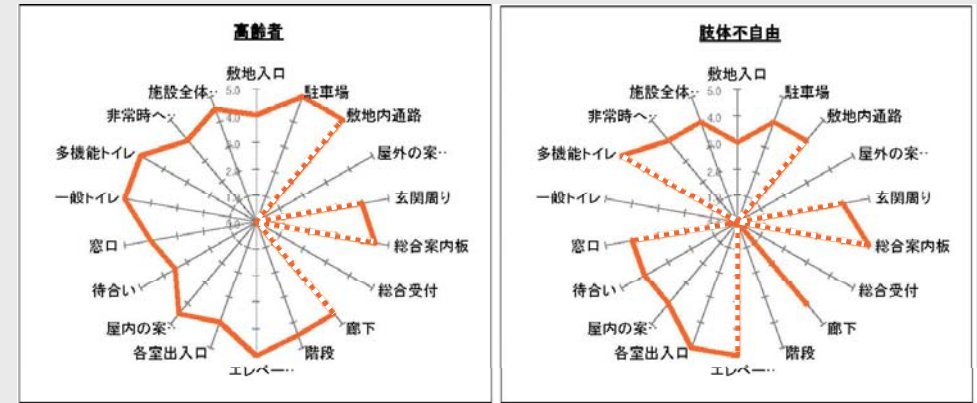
高齢者

敷地入口
駐車場
敷地内通路
屋外の案…
玄関周り
総合案内板
総合受付
廊下
階段
エレベー…
各室出入口
屋内の案…
待合い
窓口
一般トイレ
多機能トイレ
非常時へ…
施設全体…
5.0
4.0
3.0
2.0
1.0
0.0

肢体不自由

敷地入口
駐車場
敷地内通路
屋外の案…
玄関周り
総合案内板
総合受付
廊下
階段
エレベー…
各室出入口
屋内の案…
待合い
窓口
一般トイレ
多機能トイレ
非常時へ…
施設全体…
5.0
4.0
3.0
2.0
1.0
0.0